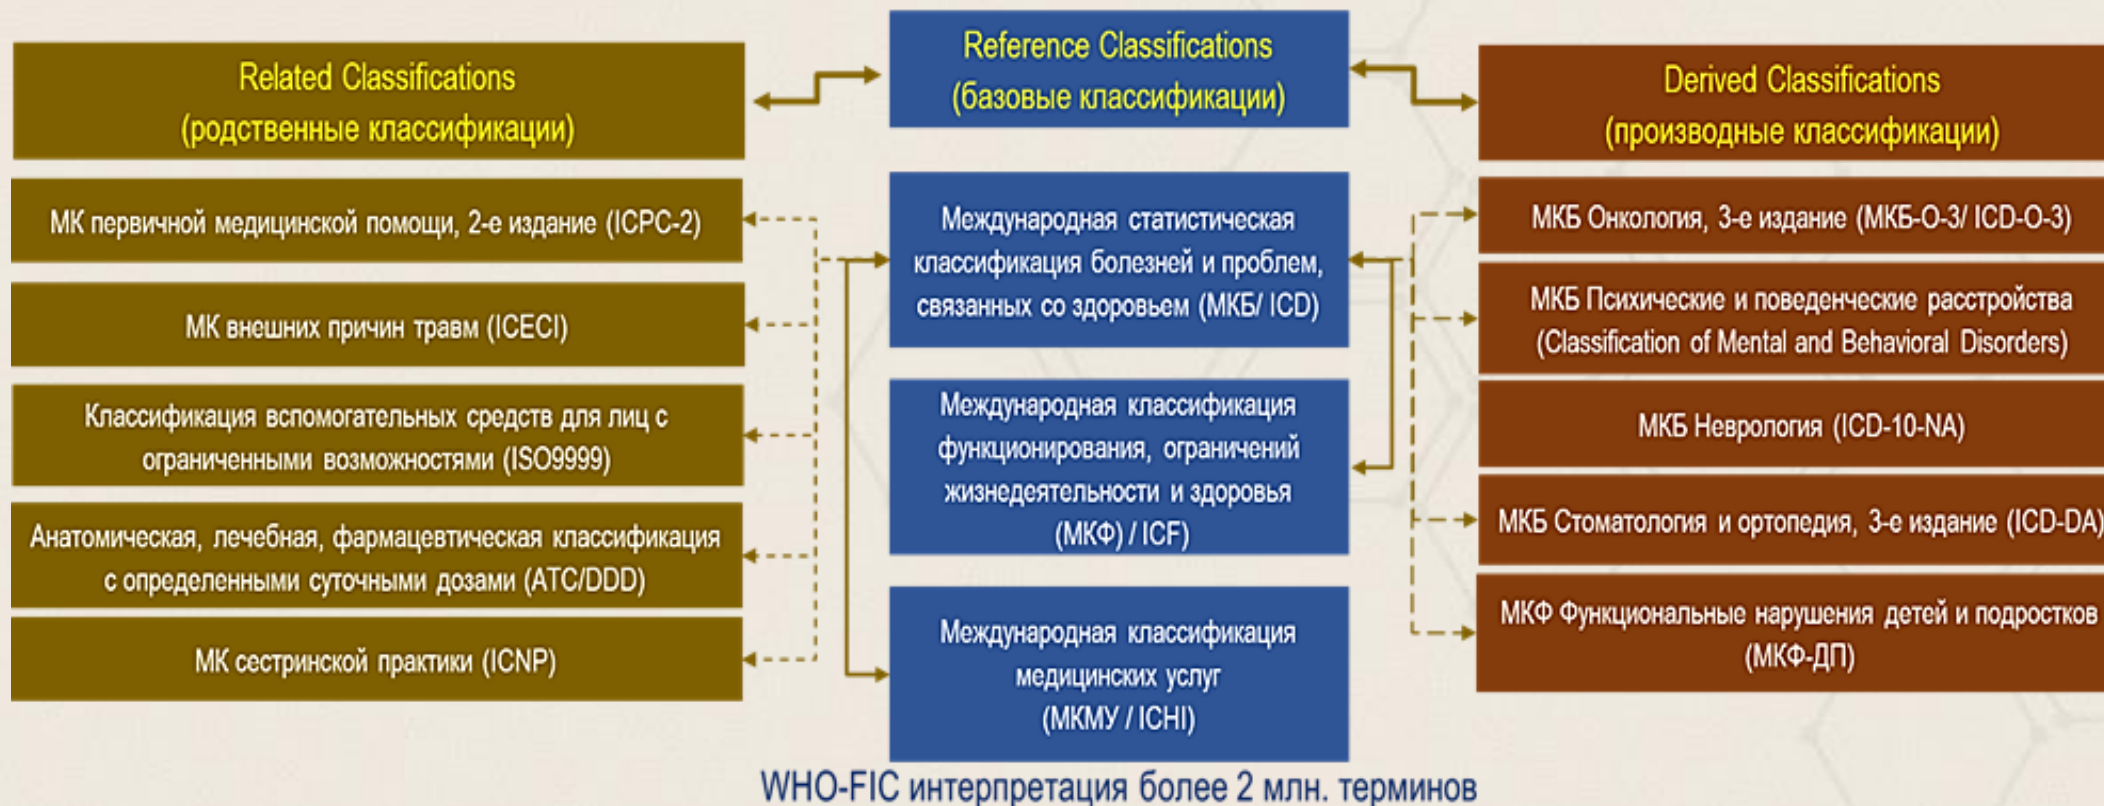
Related Classifications
(родственные классификации)

МК первичной медицинской помощи, 2-е издание (ICPC-2)

МК внешних причин травм (ICECI)

Классификация вспомогательных средств для лиц с ограниченными возможностями (ISO9999)

Анатомическая, лечебная, фармацевтическая классификация с определенными суточными дозами (ATC/DDD)

МК сестринской практики (ICNP)

Reference Classifications
(базовые классификации)

Международная статистическая классификация болезней и проблем, связанных со здоровьем (МКБ/ ICD)

Международная классификация функционирования, ограничений жизнедеятельности и здоровья (МКФ) / ICF)

Международная классификация медицинских услуг (МКМУ / ICHI)

Derived Classifications
(производные классификации)

МКБ Онкология, 3-е издание (МКБ-О-3/ ICD-O-3)

МКБ Психические и поведенческие расстройства (Classification of Mental and Behavioral Disorders)

МКБ Неврология (ICD-10-NA)

МКБ Стоматология и ортопедия, 3-е издание (ICD-DA)

МКФ Функциональные нарушения детей и подростков (МКФ-ДП)

WHO-FIC интерпретация более 2 млн. терминов